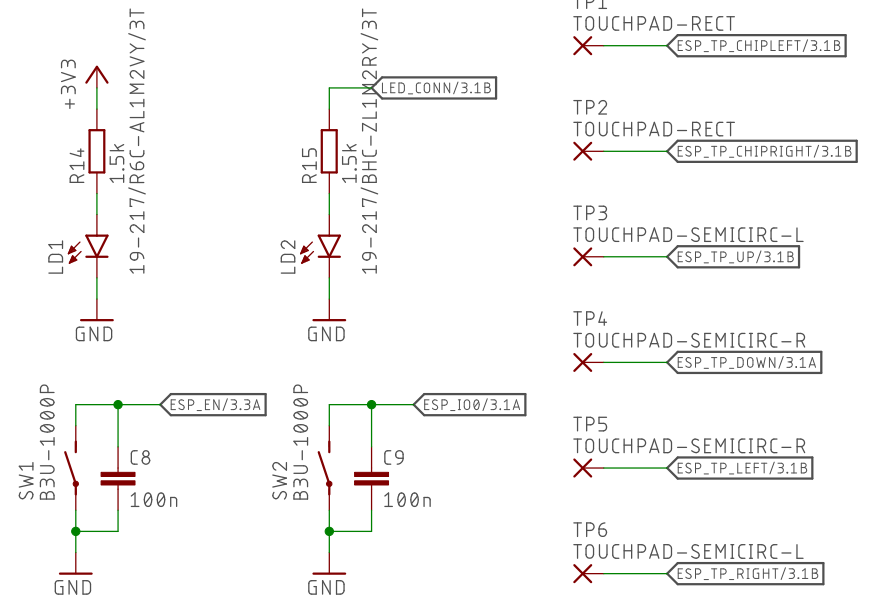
+3V3

R14
1.5k
19-217/R6C-AL1M2VY/3T

LD1

GND

LED_CONN/3.1B

R15
1.5k
19-217/BHC-ZL1M2RY/3T

LD2

GND

TP1
TOUCHPAD-RECT
ESP_TP_CHIPLEFT/3.1B

TP2
TOUCHPAD-RECT
ESP_TP_CHIPRIGHT/3.1B

TP3
TOUCHPAD-SEMICIRC-L
ESP_TP_UP/3.1B

TP4
TOUCHPAD-SEMICIRC-R
ESP_TP_DOWN/3.1A

TP5
TOUCHPAD-SEMICIRC-R
ESP_TP_LEFT/3.1B

TP6
TOUCHPAD-SEMICIRC-L
ESP_TP_RIGHT/3.1B

ESP_EN/3.3A
SW1
B3U-1000P
C8
100n
GND

ESP_IO0/3.1A
SW2
B3U-1000P
C9
100n
GND